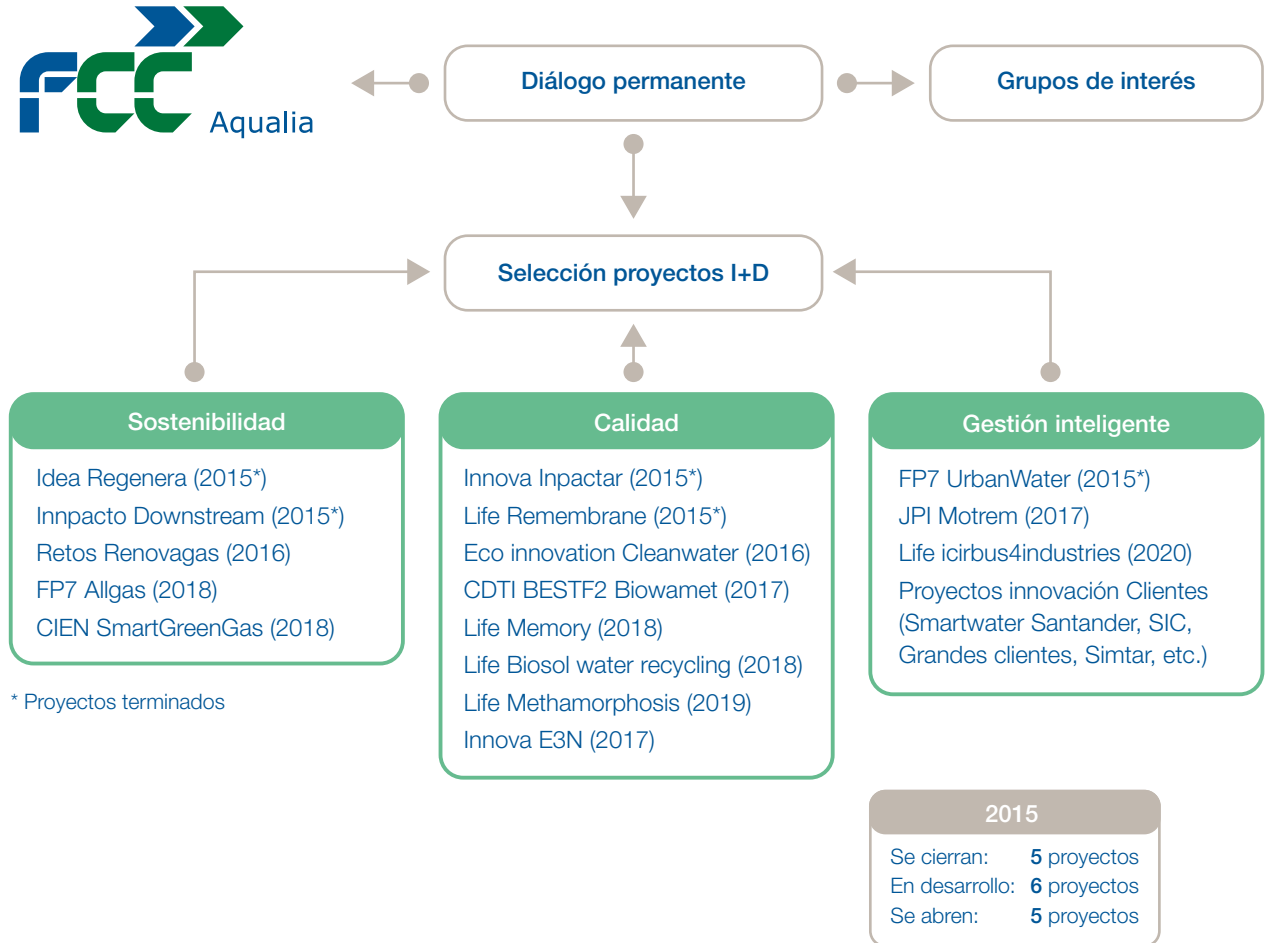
FCC Aqualia

Diálogo permanente

Grupos de interés

Selección proyectos I+D

Sostenibilidad

Idea Regenera (2015*)
Innpacto Downstream (2015*)
Retos Renovagas (2016)
FP7 Allgas (2018)
CIEN SmartGreenGas (2018)

* Proyectos terminados

Calidad

Innova Inpactar (2015*)
Life Remembrane (2015*)
Eco innovation Cleanwater (2016)
CDTI BESTF2 Biowamet (2017)
Life Memory (2018)
Life Biosol water recycling (2018)
Life Methamorphosis (2019)
Innova E3N (2017)

Gestión inteligente

FP7 UrbanWater (2015*)
JPI Motrem (2017)
Life icirbus4industries (2020)
Proyectos innovación Clientes (Smartwater Santander, SIC, Grandes clientes, Simtar, etc.)

2015

Se cierran: 5 proyectos
En desarrollo: 6 proyectos
Se abren: 5 proyectos